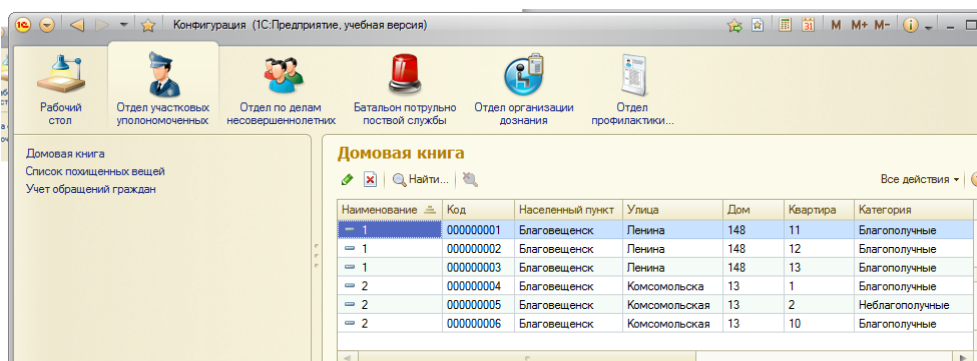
Конфигурация (1С:Предприятие, учебная версия)

M M+ M-

Рабочий стол

Отдел участковых уполномоченных

Отдел по делам несовершеннолетних

Батальон потрульно постовой службы

Отдел организации дознания

Отдел профилактики...

Домовая книга
Список похищенных вещей
Учет обращений граждан

Домовая книга

Найти...

Все действия

| Наименование | Код | Населенный пункт | Улица | Дом | Квартира | Категория |
|---|---|---|---|---|---|---|
| 1 | 000000001 | Благовещенск | Ленина | 148 | 11 | Благополучные |
| 1 | 000000002 | Благовещенск | Ленина | 148 | 12 | Благополучные |
| 1 | 000000003 | Благовещенск | Ленина | 148 | 13 | Благополучные |
| 2 | 000000004 | Благовещенск | Комсомольская | 13 | 1 | Благополучные |
| 2 | 000000005 | Благовещенск | Комсомольская | 13 | 2 | Неблагополучные |
| 2 | 000000006 | Благовещенск | Комсомольская | 13 | 10 | Благополучные |